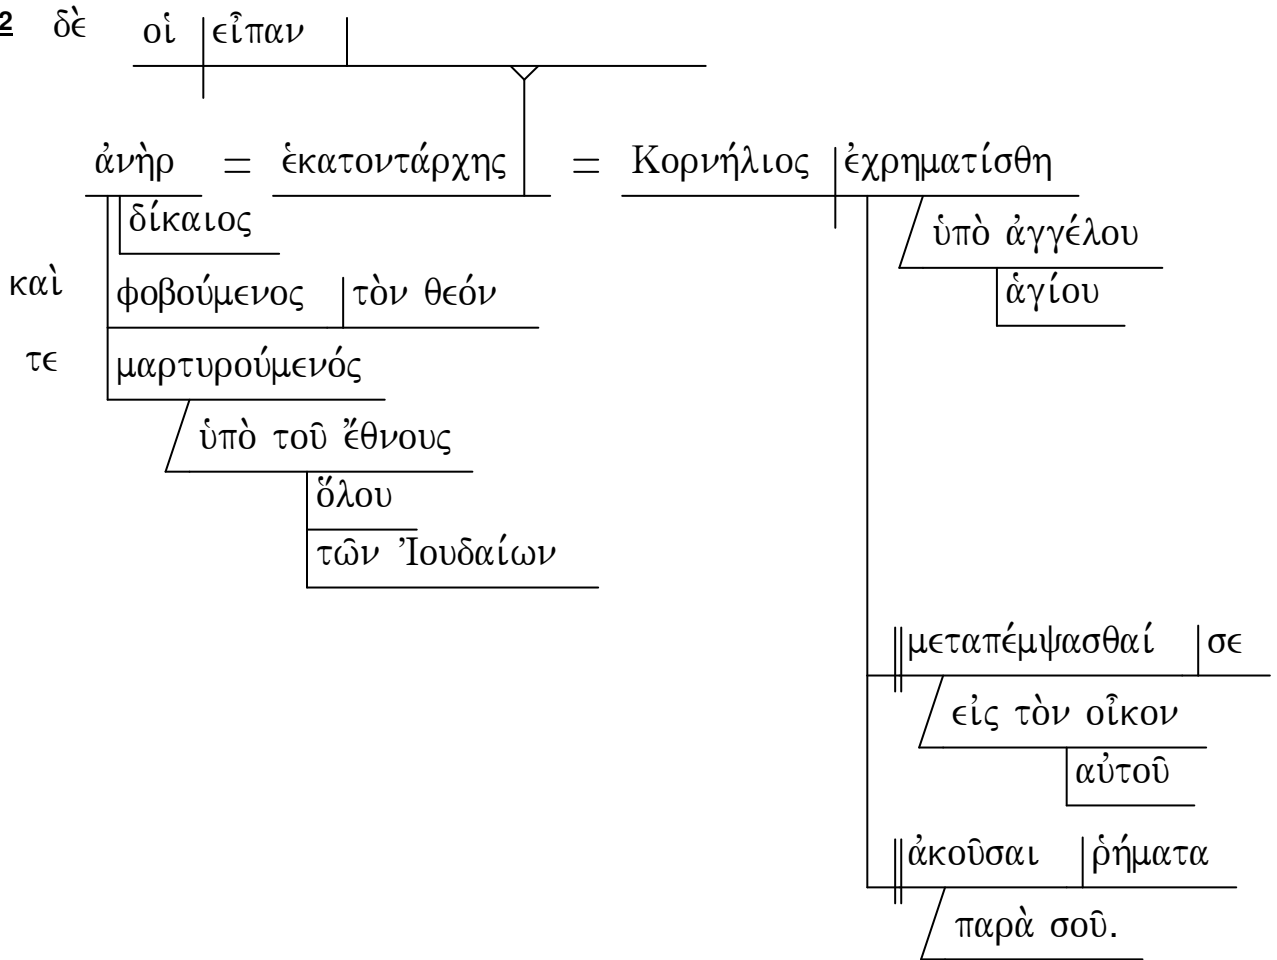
2 δὲ οἱ εἶπαν

ἀνὴρ = ἑκατοντάρχης = Κορνήλιος ἐχρηματίσθη

δίκαιος

καὶ φοβούμενος τὸν θεόν

τε μαρτυρούμενός

ὑπὸ τοῦ ἔθνους

ὅλου

τῶν Ἰουδαίων

ὑπὸ ἀγγέλου

ἁγίου

μεταπέμψασθαί σε

εἰς τὸν οἶκον

αὐτοῦ

ἀκοῦσαι ῥήματα

παρὰ σοῦ.